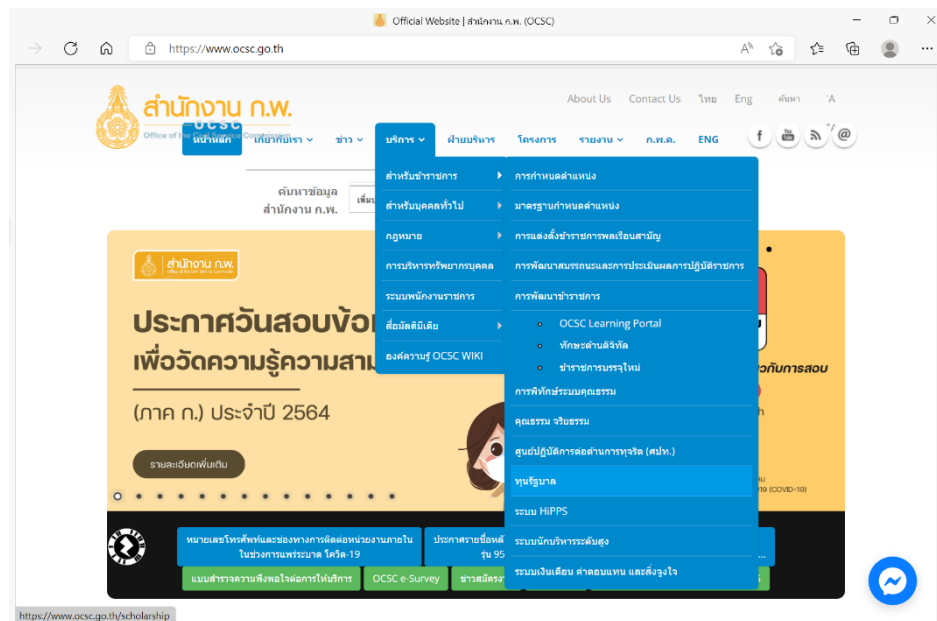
Official Website | สำนักงาน ก.พ. (OCSC)

https://www.ocsc.go.th

สำนักงาน ก.พ.
OCSC
Office of the Civil Service Commission

About Us   Contact Us   ไทย   Eng   ค้นหา   A

หน้าหลัก   เกี่ยวกับเรา   ข่าว   บริการ   ฝ่ายบริหาร   โครงการ   รายงาน   ก.พ.ค.   ENG

ค้นหาข้อมูล
สำนักงาน ก.พ.

สำหรับข้าราชการ
สำหรับบุคคลทั่วไป
กฎหมาย
การบริหารทรัพยากรบุคคล
ระบบพนักงานราชการ
สื่อมัลติมีเดีย
องค์ความรู้ OCSC WIKI

การกำหนดตำแหน่ง
มาตรฐานกำหนดตำแหน่ง
การแต่งตั้งข้าราชการพลเรือนสามัญ
การพัฒนาสมรรถนะและการประเมินผลการปฏิบัติราชการ
การพัฒนาข้าราชการ
OCSC Learning Portal
ทักษะด้านดิจิทัล
ข้าราชการบรรจุใหม่
การพิทักษ์ระบบคุณธรรม
คุณธรรม จริยธรรม
ศูนย์ปฏิบัติการต่อต้านการทุจริต (ศปท.)
ทุนรัฐบาล
ระบบ HiPPS
ระบบนักบริหารระดับสูง
ระบบเงินเดือน ค่าตอบแทน และสิ่งจูงใจ

สำนักงาน ก.พ.
ประกาศวันสอบข้อ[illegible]
เพื่อวัดความรู้ความสาม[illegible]
(ภาค ก.) ประจำปี 2564
รายละเอียดเพิ่มเติม

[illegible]กับการสอบ

หมายเลขโทรศัพท์และช่องทางการติดต่อหน่วยงานภายใน ในช่วงการแพร่ระบาด โควิด-19
ประกาศรายชื่อผ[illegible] รุ่น 95
แบบสำรวจความพึงพอใจต่อการให้บริการ
OCSC e-Survey
ข่าวสมัครส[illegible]

https://www.ocsc.go.th/scholarship